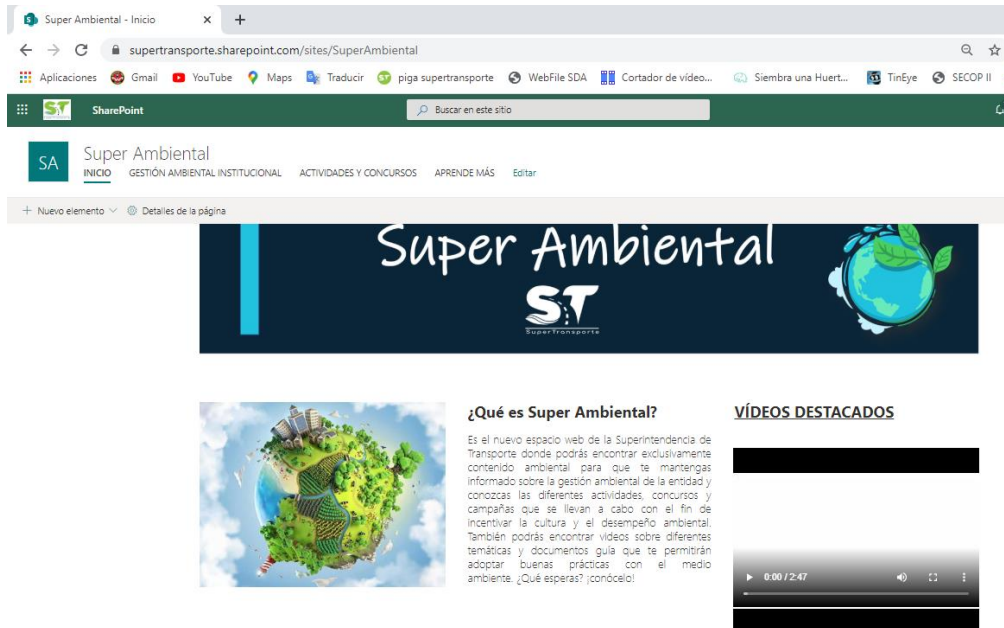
Super Ambiental - Inicio × +

supertransporte.sharepoint.com/sites/SuperAmbiental

Aplicaciones Gmail YouTube Maps Traducir piga supertransporte WebFile SDA Cortador de video... Siembra una Huert... TinEye SECOP II

SharePoint Buscar en este sitio

SA Super Ambiental
INICIO GESTIÓN AMBIENTAL INSTITUCIONAL ACTIVIDADES Y CONCURSOS APRENDE MÁS Editar

+ Nuevo elemento Detalles de la página

Super Ambiental
ST
SuperTransporte

¿Qué es Super Ambiental?

Es el nuevo espacio web de la Superintendencia de Transporte donde podrás encontrar exclusivamente contenido ambiental para que te mantengas informado sobre la gestión ambiental de la entidad y conozcas las diferentes actividades, concursos y campañas que se llevan a cabo con el fin de incentivar la cultura y el desempeño ambiental. También podrás encontrar videos sobre diferentes temáticas y documentos guía que te permitirán adoptar buenas prácticas con el medio ambiente. ¿Qué esperas? ¡conócelo!

VÍDEOS DESTACADOS

0:00 / 2:47